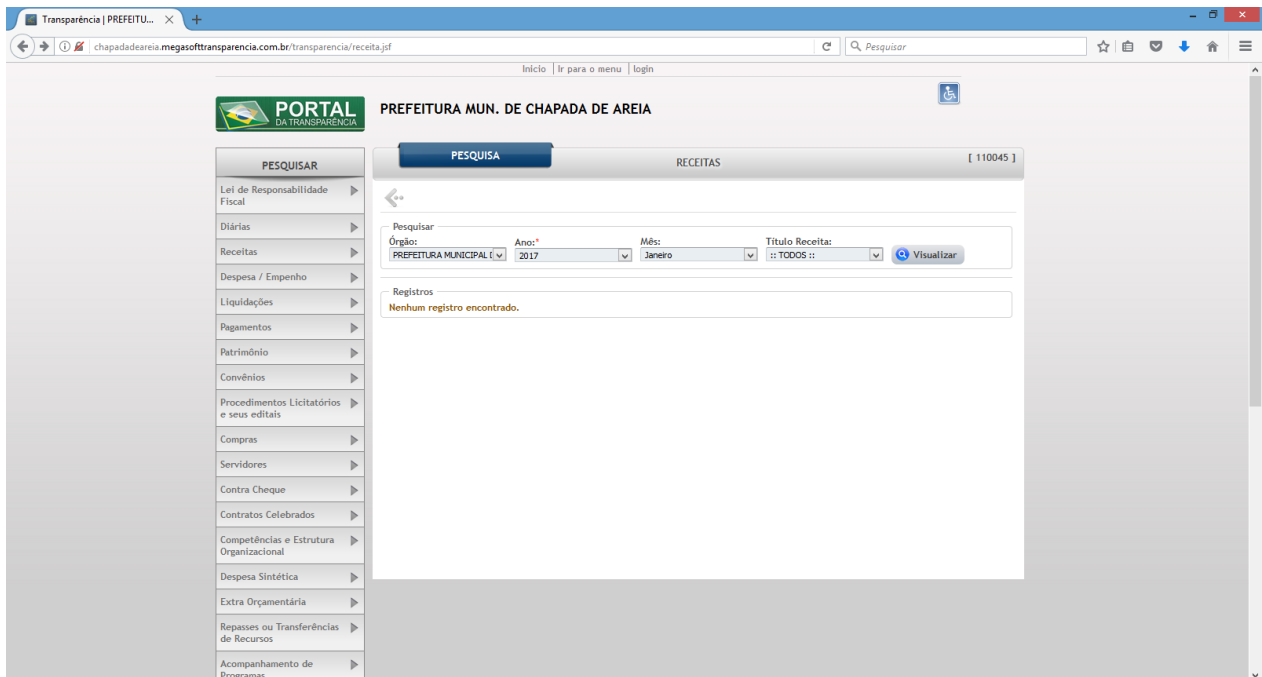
Transparência | PREFEITU...

chapadadeareia.megasofttransparencia.com.br/transparencia/receita.jsf

Pesquisar

Inicio | Ir para o menu | login

PORTAL DA TRANSPARÊNCIA

PREFEITURA MUN. DE CHAPADA DE AREIA

PESQUISAR

Lei de Responsabilidade Fiscal

Diárias

Receitas

Despesa / Empenho

Liquidações

Pagamentos

Patrimônio

Convênios

Procedimentos Licitatórios e seus editais

Compras

Servidores

Contra Cheque

Contratos Celebrados

Competências e Estrutura Organizacional

Despesa Sintética

Extra Orçamentária

Repasses ou Transferências de Recursos

Acompanhamento de Programas

PESQUISA

RECEITAS

[ 110045 ]

Pesquisar

Órgão:
PREFEITURA MUNICIPAL D

Ano:*
2017

Mês:
Janeiro

Título Receita:
:: TODOS ::

Visualizar

Registros

Nenhum registro encontrado.